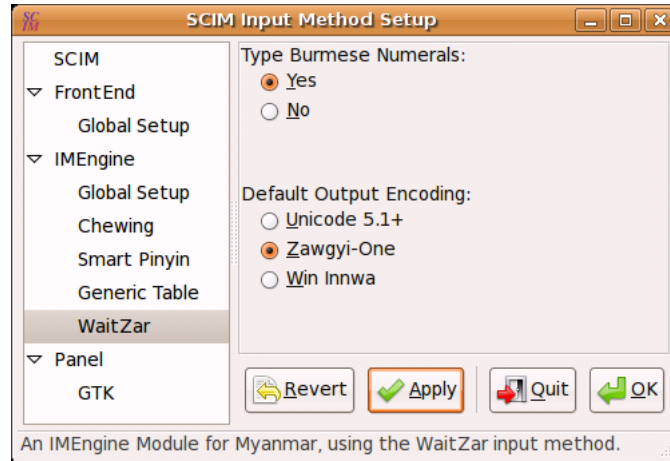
SC IM SCIM Input Method Setup

SCIM
FrontEnd
Global Setup
IMEngine
Global Setup
Chewing
Smart Pinyin
Generic Table
WaitZar
Panel
GTK

Type Burmese Numerals:
Yes
No

Default Output Encoding:
Unicode 5.1+
Zawgyi-One
Win Innwa

Revert
Apply
Quit
OK

An IMEngine Module for Myanmar, using the WaitZar input method.